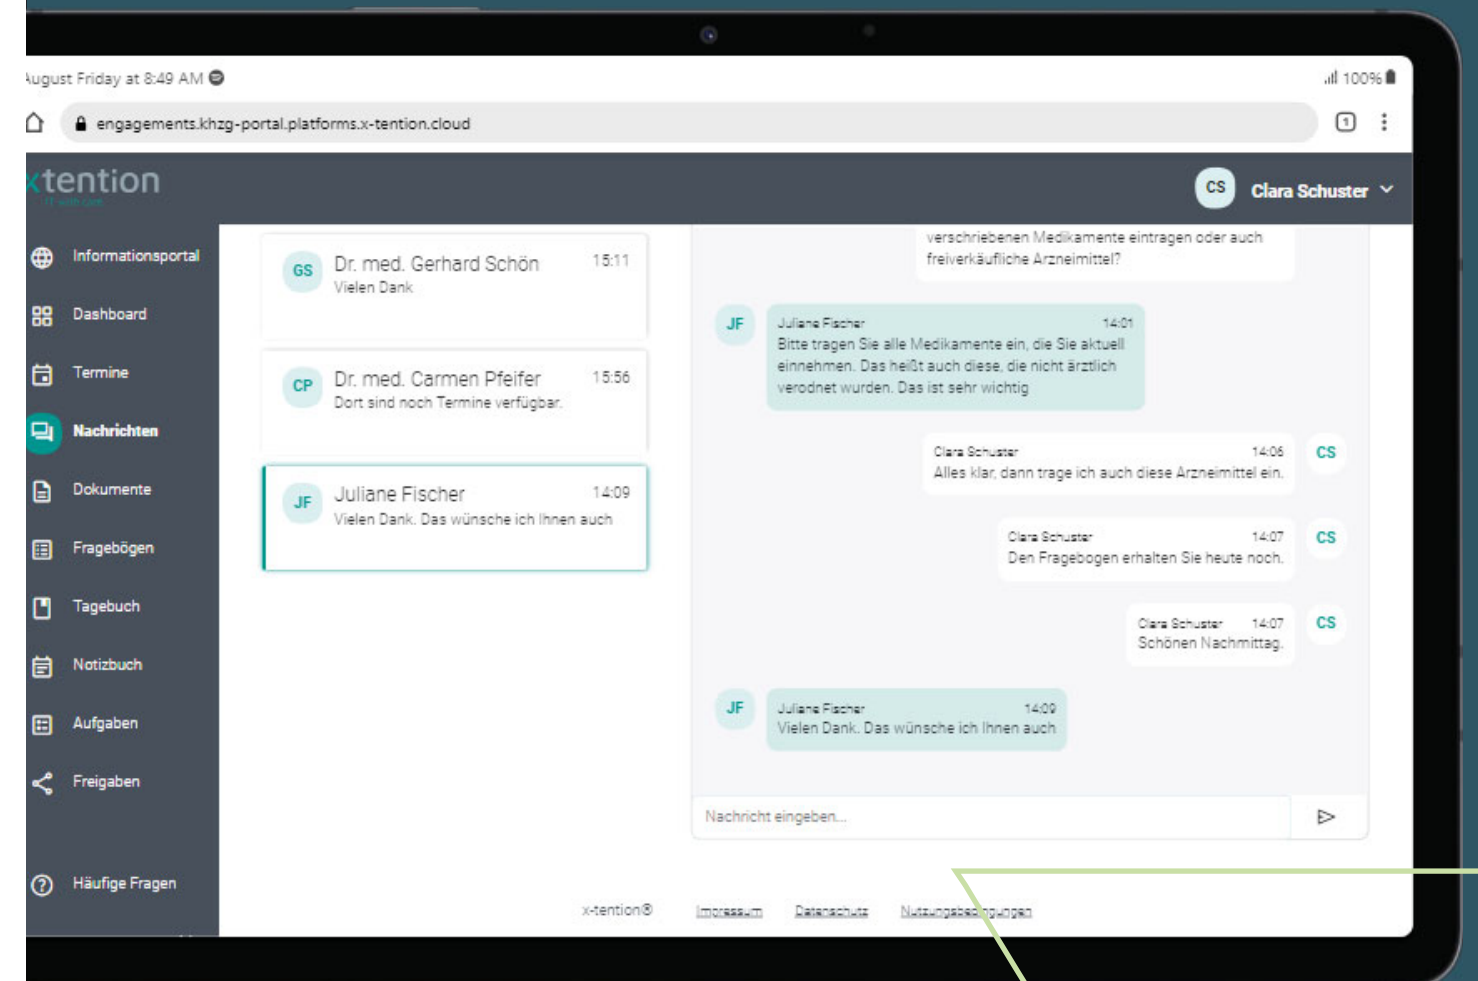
ugust Friday at 8:49 AM

100%

engagements.khzg-portal.platforms.x-tention.cloud

1

xtention

CS Clara Schuster

Informationsportal
Dashboard
Termine
Nachrichten
Dokumente
Fragebögen
Tagebuch
Notizbuch
Aufgaben
Freigaben
Häufige Fragen

GS Dr. med. Gerhard Schön 15:11
Vielen Dank

CP Dr. med. Carmen Pfeifer 15:56
Dort sind noch Termine verfügbar.

JF Juliane Fischer 14:09
Vielen Dank. Das wünsche ich Ihnen auch

verschriebenen Medikamente eintragen oder auch freiverkäufliche Arzneimittel?

JF Juliane Fischer 14:01
Bitte tragen Sie alle Medikamente ein, die Sie aktuell einnehmen. Das heißt auch diese, die nicht ärztlich verodnet wurden. Das ist sehr wichtig

Clara Schuster 14:06
Alles klar, dann trage ich auch diese Arzneimittel ein. CS

Clara Schuster 14:07
Den Fragebogen erhalten Sie heute noch. CS

Clara Schuster 14:07
Schönen Nachmittag. CS

JF Juliane Fischer 14:09
Vielen Dank. Das wünsche ich Ihnen auch

Nachricht eingeben...

x-tention® Impressum Datenschutz Nutzungsbedingungen